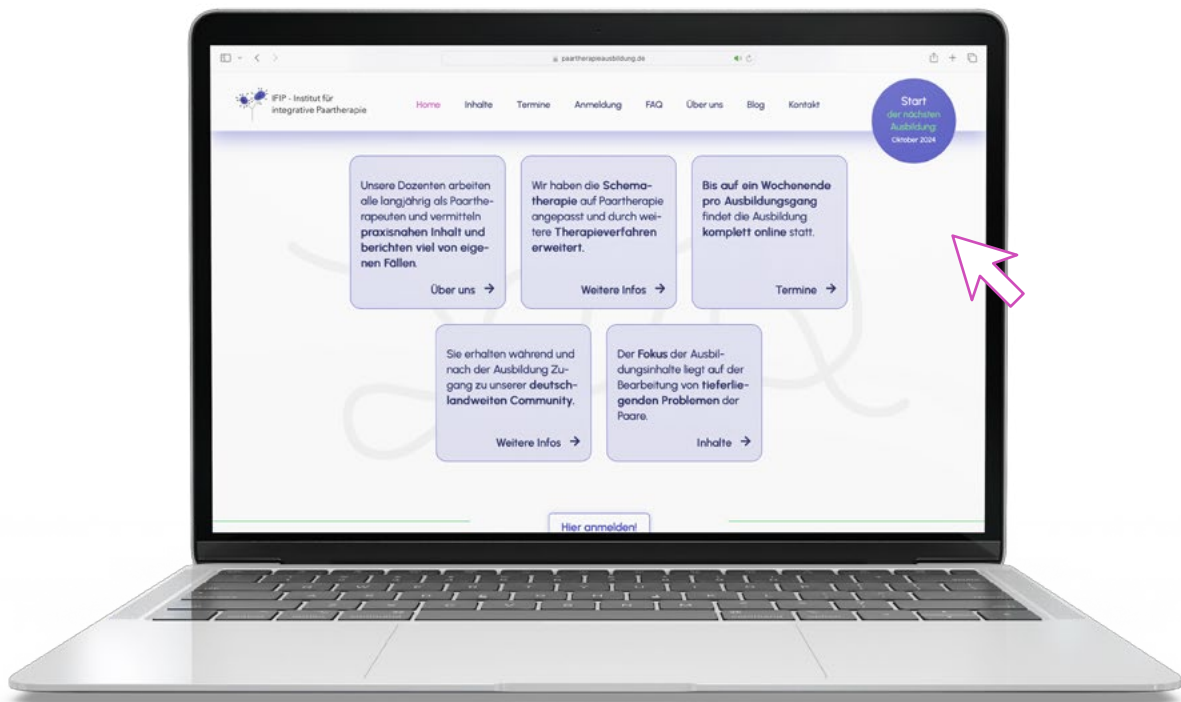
paartherapieausbildung.de

IFIP - Institut für integrative Paartherapie

Home Inhalte Termine Anmeldung FAQ Über uns Blog Kontakt

Start der nächsten Ausbildung Oktober 2024

Unsere Dozenten arbeiten alle langjährig als Paartherapeuten und vermitteln praxisnahen Inhalt und berichten viel von eigenen Fällen.

Über uns →

Wir haben die Schematherapie auf Paartherapie angepasst und durch weitere Therapieverfahren erweitert.

Weitere Infos →

Bis auf ein Wochenende pro Ausbildungsgang findet die Ausbildung komplett online statt.

Termine →

Sie erhalten während und nach der Ausbildung Zugang zu unserer deutschlandweiten Community.

Weitere Infos →

Der Fokus der Ausbildungsinhalte liegt auf der Bearbeitung von tieferliegenden Problemen der Paare.

Inhalte →

Hier anmelden!